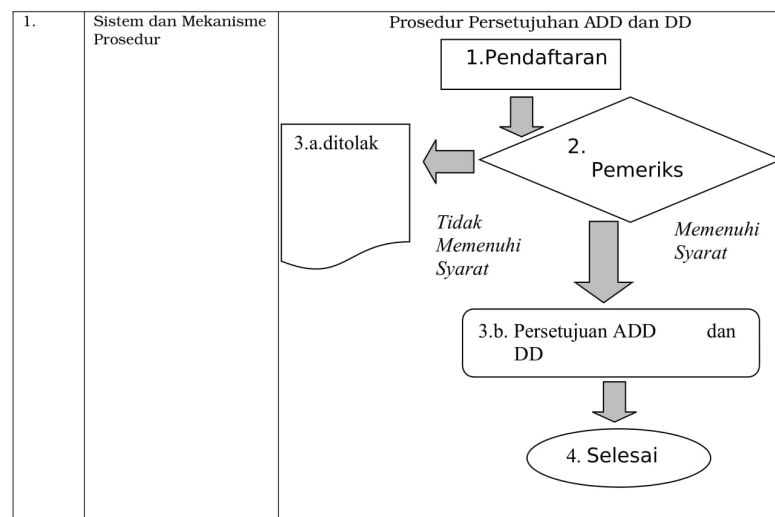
| 1. | Sistem dan Mekanisme Prosedur | Prosedur Persetujuhan ADD dan DD |
|---|---|---|

1.Pendaftaran

2. Pemeriks

3.a.ditolak

Tidak Memenuhi Syarat

Memenuhi Syarat

3.b. Persetujuan ADD dan DD

4. Selesai